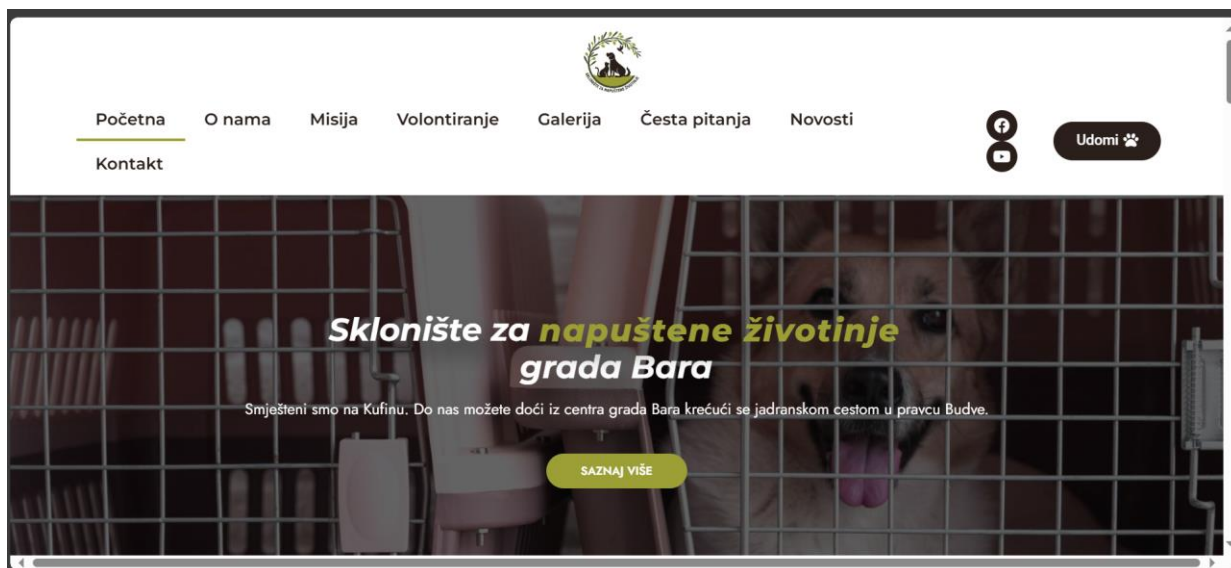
Početna O nama Misija Volontiranje Galerija Česta pitanja Novosti Kontakt

Udomi

Sklonište za napuštene životinje grada Bara

Smješteni smo na Kufinu. Do nas možete doći iz centra grada Bara krećući se jadranskom cestom u pravcu Budve.

SAZNAJ VIŠE